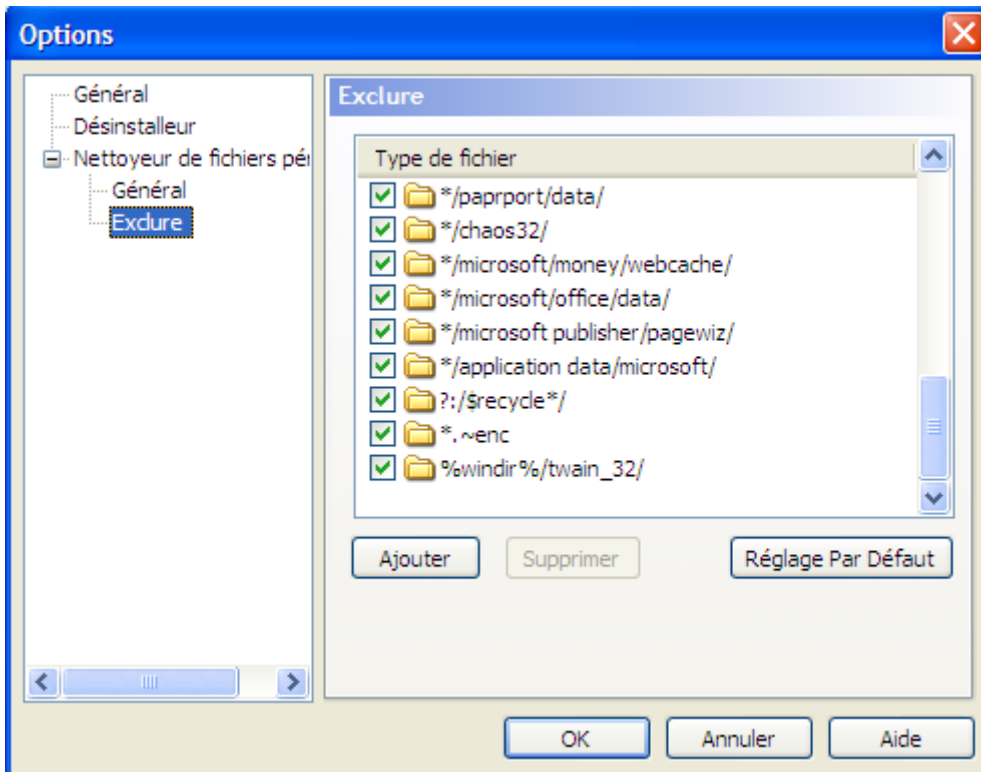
Options

Général
Désinstalleur
Nettoyeur de fichiers pé
Général
Exclure

Exclure

Type de fichier
*/paprport/data/
*/chaos32/
*/microsoft/money/webcache/
*/microsoft/office/data/
*/microsoft publisher/pagewiz/
*/application data/microsoft/
?:/$recycle*/
*.~enc
%windir%/twain_32/

Ajouter
Supprimer
Réglage Par Défaut

OK
Annuler
Aide